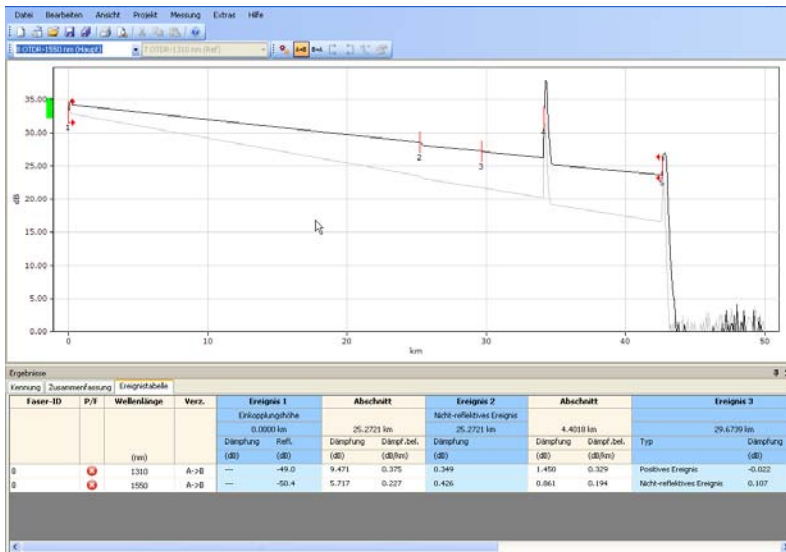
Datei Bearbeiten Ansicht Projekt Messung Extras Hilfe

8 OTDR-1550 nm (Haupt)
7 OTDR-1310 nm (Ref)

35.00
30.00
25.00
20.00
15.00
10.00
5.00
0.00

dB

0 10 20 30 40 50

km

1 2 3 4 5

Ergebnisse

Kennung | Zusammenfassung | Ereignistabelle

| Faser-ID | P/F | Wellenlänge | Verz. | Ereignis 1 | | Abschnitt | | Ereignis 2 | Abschnitt | | Ereignis 3 | |
|---|---|---|---|---|---|---|---|---|---|---|---|---|
| | | | | Einkopplungshöhe | | | | Nicht-reflektives Ereignis | | | | |
| | | | | 0.0000 km | | 25.2721 km | | 25.2721 km | 4.4018 km | | 29.6739 km | |
| | | | | Dämpfung | Refl. | Dämpfung | Dämpf.bel. | Dämpfung | Dämpfung | Dämpf.bel. | Typ | Dämpfung |
| | | (nm) | | (dB) | (dB) | (dB) | (dB/km) | (dB) | (dB) | (dB/km) | | (dB) |
| 8 | | 1310 | A->B | --- | -49.0 | 9.471 | 0.375 | 0.349 | 1.450 | 0.329 | Positives Ereignis | -0.022 |
| 8 | | 1550 | A->B | --- | -50.4 | 5.717 | 0.227 | 0.426 | 0.861 | 0.194 | Nicht-reflektives Ereignis | 0.107 |